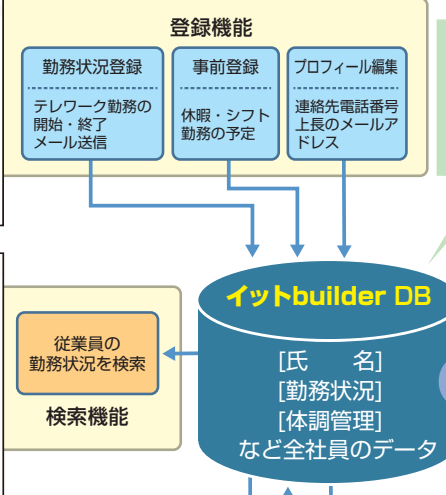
登録機能

勤務状況登録

テレワーク勤務の開始・終了メール送信

事前登録

休暇・シフト勤務の予定

プロフィール編集

連絡先電話番号上長のメールアドレス

従業員の勤務状況を検索

検索機能

イットbuilder DB

[氏　名]
[勤務状況]
[体調管理]
など全社員のデータ